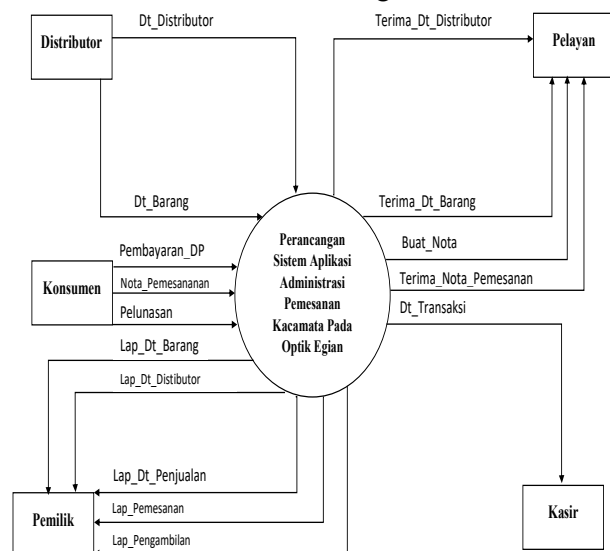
Distributor

Dt_Distributor

Terima_Dt_Distributor

Pelayan

Dt_Barang

Terima_Dt_Barang

Perancangan Sistem Aplikasi Administrasi Pemesanan Kacamata Pada Optik Egian

Buat_Nota

Pembayaran_DP

Terima_Nota_Pemesanan

Konsumen

Nota_Pemesananan

Dt_Transaksi

Pelunasan

Lap_Dt_Barang

Lap_Dt_Distibutor

Lap_Dt_Penjualan

Lap_Pemesanan

Pemilik

Kasir

Lap_Pengambilan